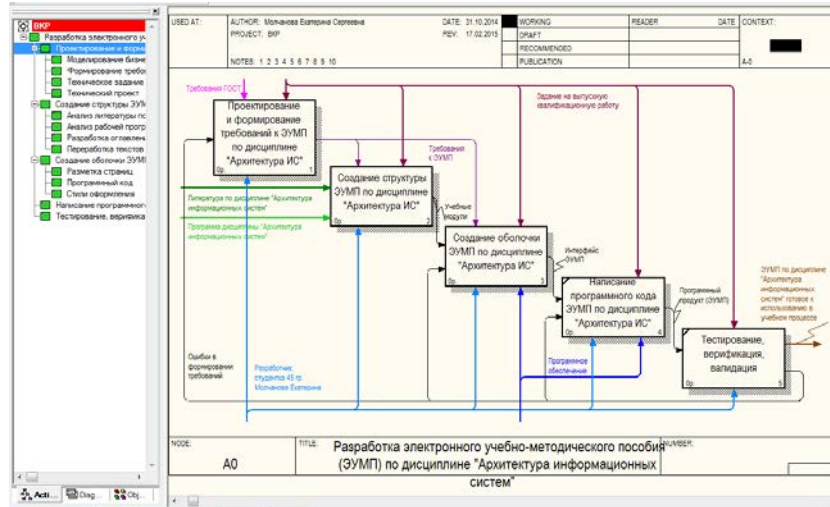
ВКР
Разработка электронного у
Проектирование и форми
Моделирование бизне
Формирование требо
Техническое задание
Технический проект
Создание структуры ЭУМ
Анализ литературы по
Анализ рабочей прогр
Разработка оглавлен
Переработка текстов
Создание оболочки ЭУМ
Разметка страниц
Программный код
Стили оформления
Написание программного
Тестирование, верифика

Acti... Diag... Obj...

USED AT: AUTHOR: Молчанова Екатерина Сергеевна DATE: 31.10.2014 WORKING READER DATE CONTEXT:
PROJECT: ВКР REV: 17.02.2015 DRAFT
RECOMMENDED
NOTES: 1 2 3 4 5 6 7 8 9 10 PUBLICATION A-0

Требования ГОСТ
Задание на выпускную квалификационную работу

Проектирование и формирование требований к ЭУМП по дисциплине "Архитектура ИС"
0р. 1

Требования к ЭУМП

Создание структуры ЭУМП по дисциплине "Архитектура ИС"
0р. 2

Литература по дисциплине "Архитектура информационных систем"
Программа дисциплины "Архитектура информационных систем"

Учебные модули

Создание оболочки ЭУМП по дисциплине "Архитектура ИС"
0р. 3

Интерфейс ЭУМП

Написание программного кода ЭУМП по дисциплине "Архитектура ИС"
0р. 4

Программный продукт (ЭУМП)

Тестирование, верификация, валидация
0р. 5

ЭУМП по дисциплине "Архитектура информационных систем" готовое к использованию в учебном процессе

Ошибки в формировании требований

Разработчик: студентка 45 гр. Молчанова Екатерина

Программное обеспечение

NODE: A0 TITLE: Разработка электронного учебно-методического пособия (ЭУМП) по дисциплине "Архитектура информационных систем" NUMBER: